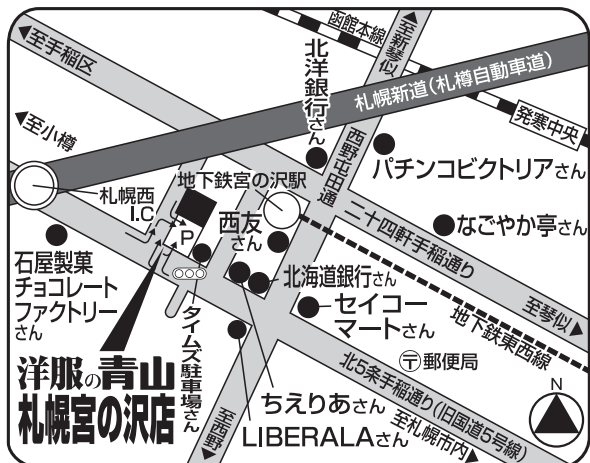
◀至手稲区

函館本線

至新琴似

北洋銀行さん

札幌新道(札樽自動車道)

発寒中央

◀至小樽

西野屯田通

パチンコビクトリアさん

札幌西 I.C

地下鉄宮の沢駅

西友さん

二十四軒手稲通り

なごやか亭さん

P

石屋製菓チョコレートファクトリーさん

北海道銀行さん

セイコーマートさん

至琴似

地下鉄東西線

タイムズ駐車場さん

北5条手稲通り

〒郵便局

洋服の青山 札幌宮の沢店

至西野

ちえりあさん

至札幌市内

(旧国道5号線)

LIBERALAさん

N